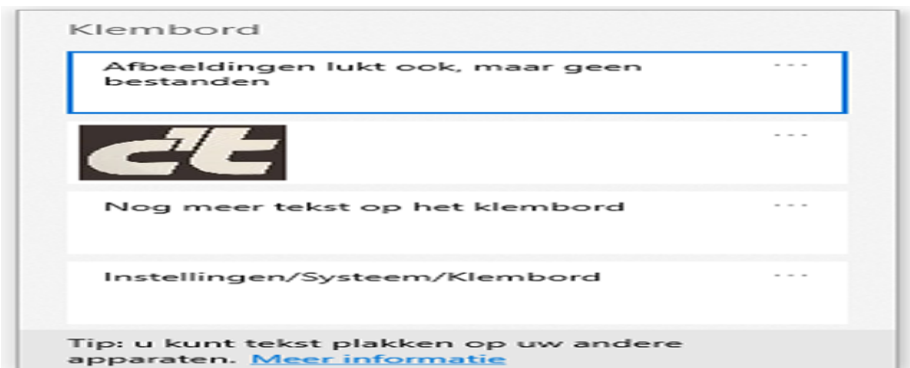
Klembord

Afbeeldingen lukt ook, maar geen bestanden

···

c't

···

Nog meer tekst op het klembord

···

Instellingen/Systeem/Klembord

···

Tip: u kunt tekst plakken op uw andere apparaten. Meer informatie